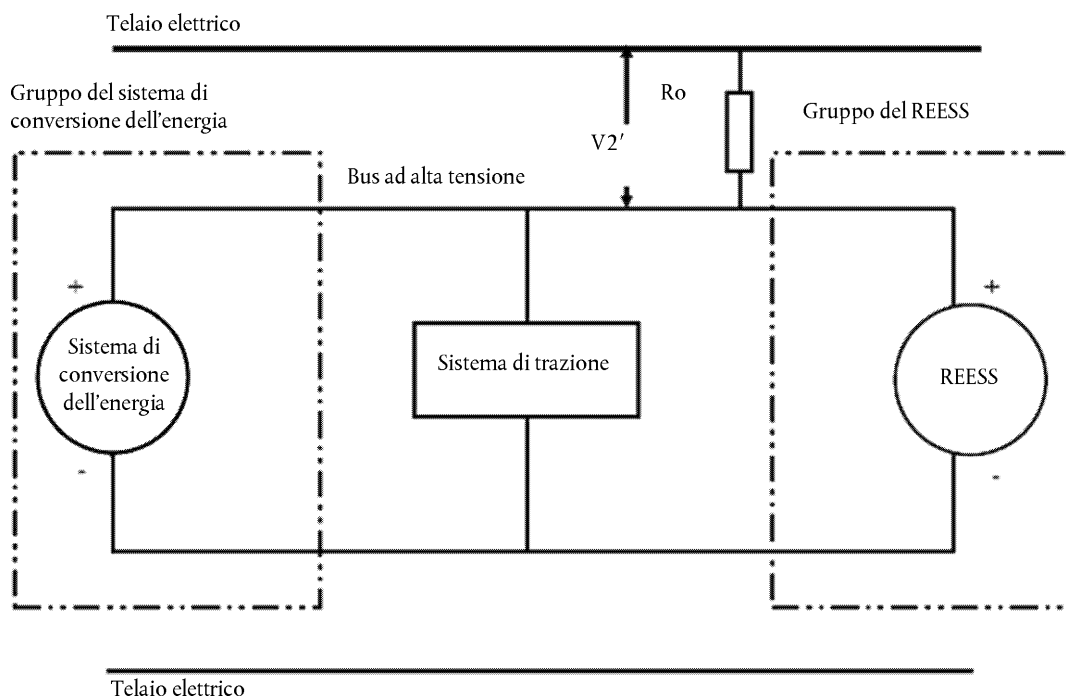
Telaio elettrico

Gruppo del sistema di conversione dell'energia

Ro

Gruppo del REESS

V2′

Bus ad alta tensione

+

Sistema di conversione dell'energia

-

Sistema di trazione

+

REESS

-

Telaio elettrico